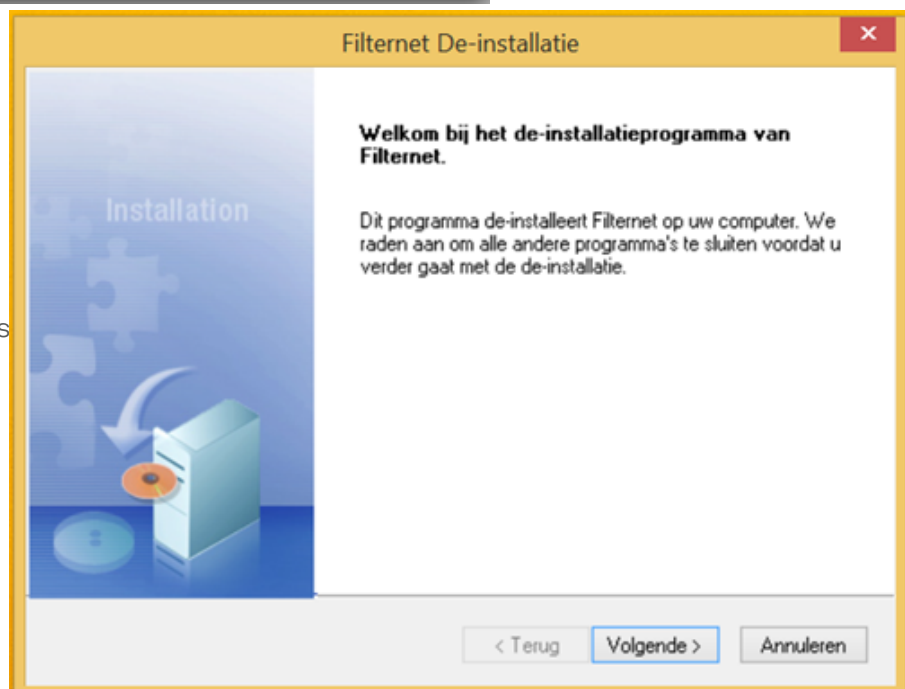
Filternet De-installatie

Installation

Welkom bij het de-installatieprogramma van Filternet.

Dit programma de-installeert Filternet op uw computer. We raden aan om alle andere programma's te sluiten voordat u verder gaat met de de-installatie.

< Terug
Volgende >
Annuleren